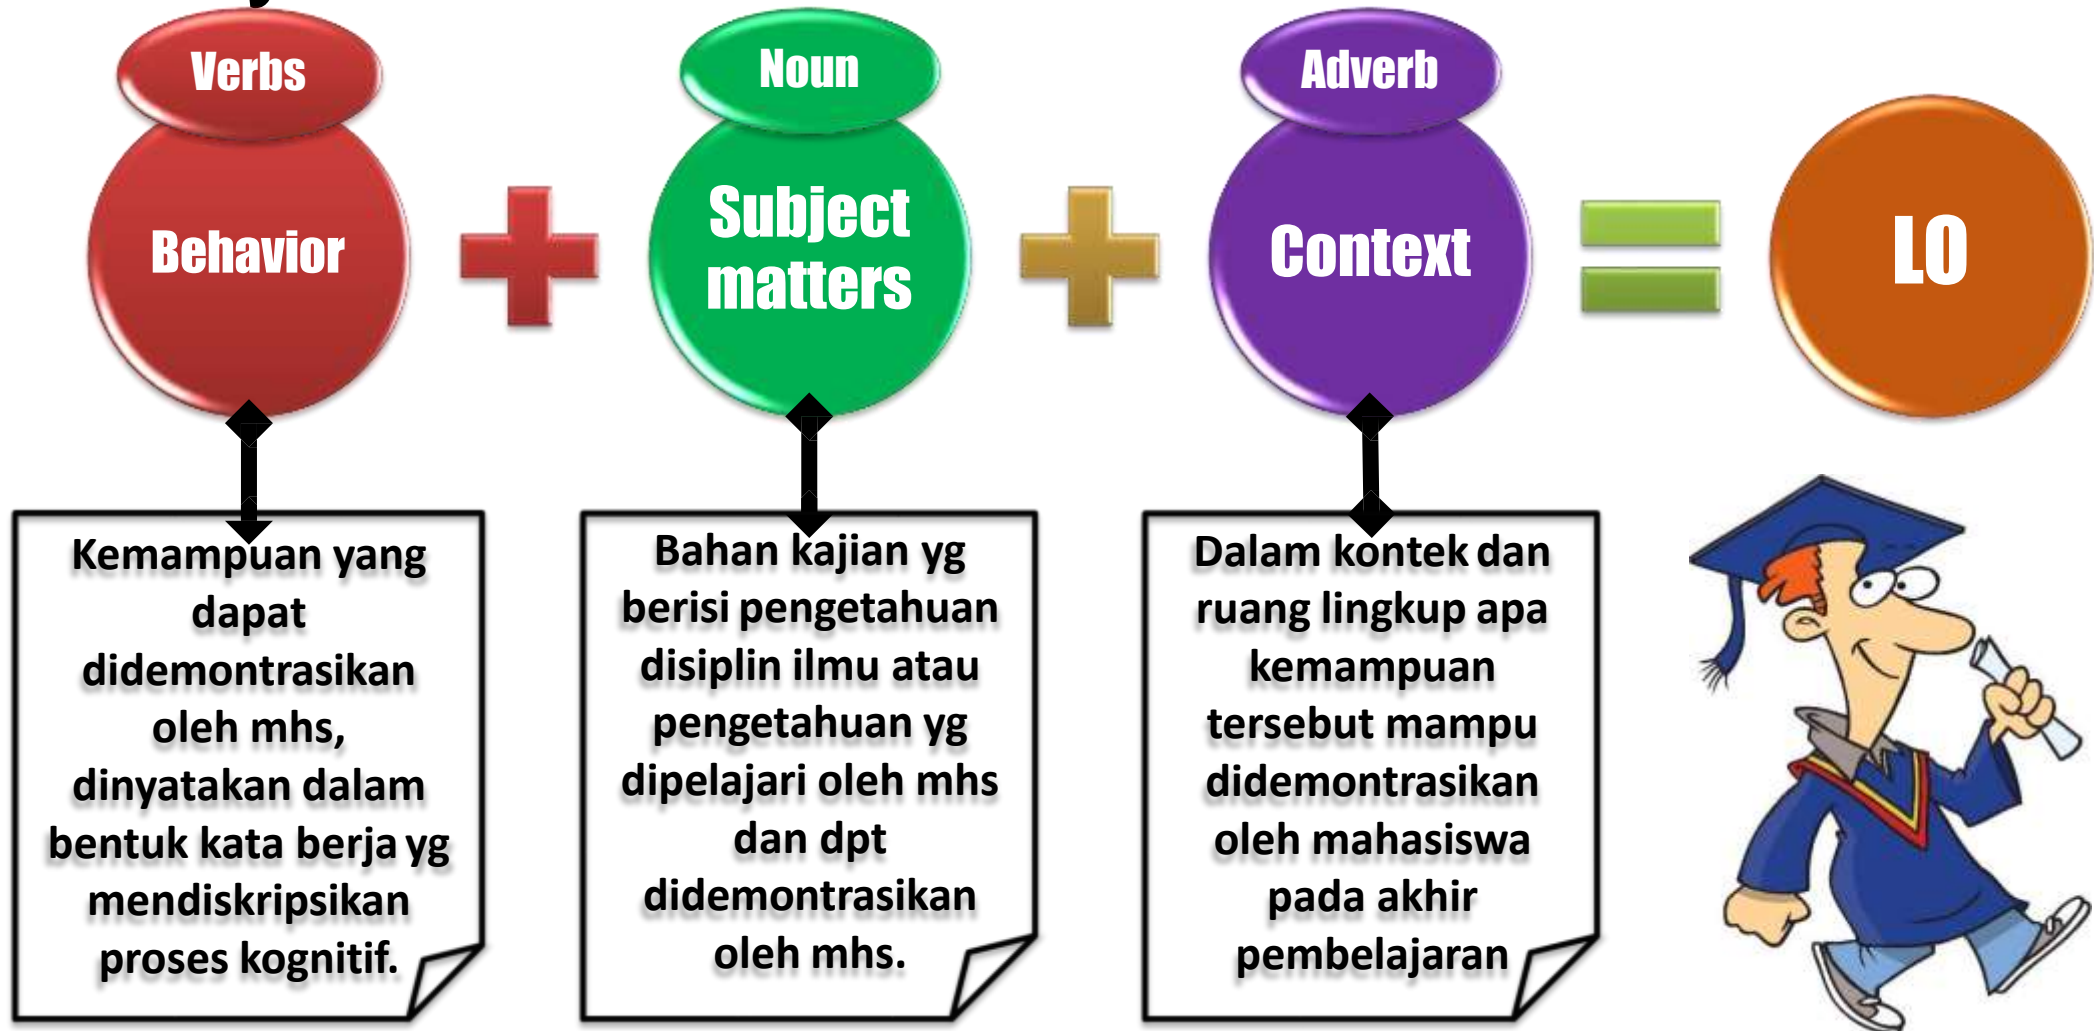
Verbs

Behavior

Noun

Subject matters

Adverb

Context

LO

Kemampuan yang dapat didemontrasikan oleh mhs, dinyatakan dalam bentuk kata berja yg mendiskripsikan proses kognitif.

Bahan kajian yg berisi pengetahuan disiplin ilmu atau pengetahuan yg dipelajari oleh mhs dan dpt didemontrasikan oleh mhs.

Dalam kontek dan ruang lingkup apa kemampuan tersebut mampu didemontrasikan oleh mahasiswa pada akhir pembelajaran